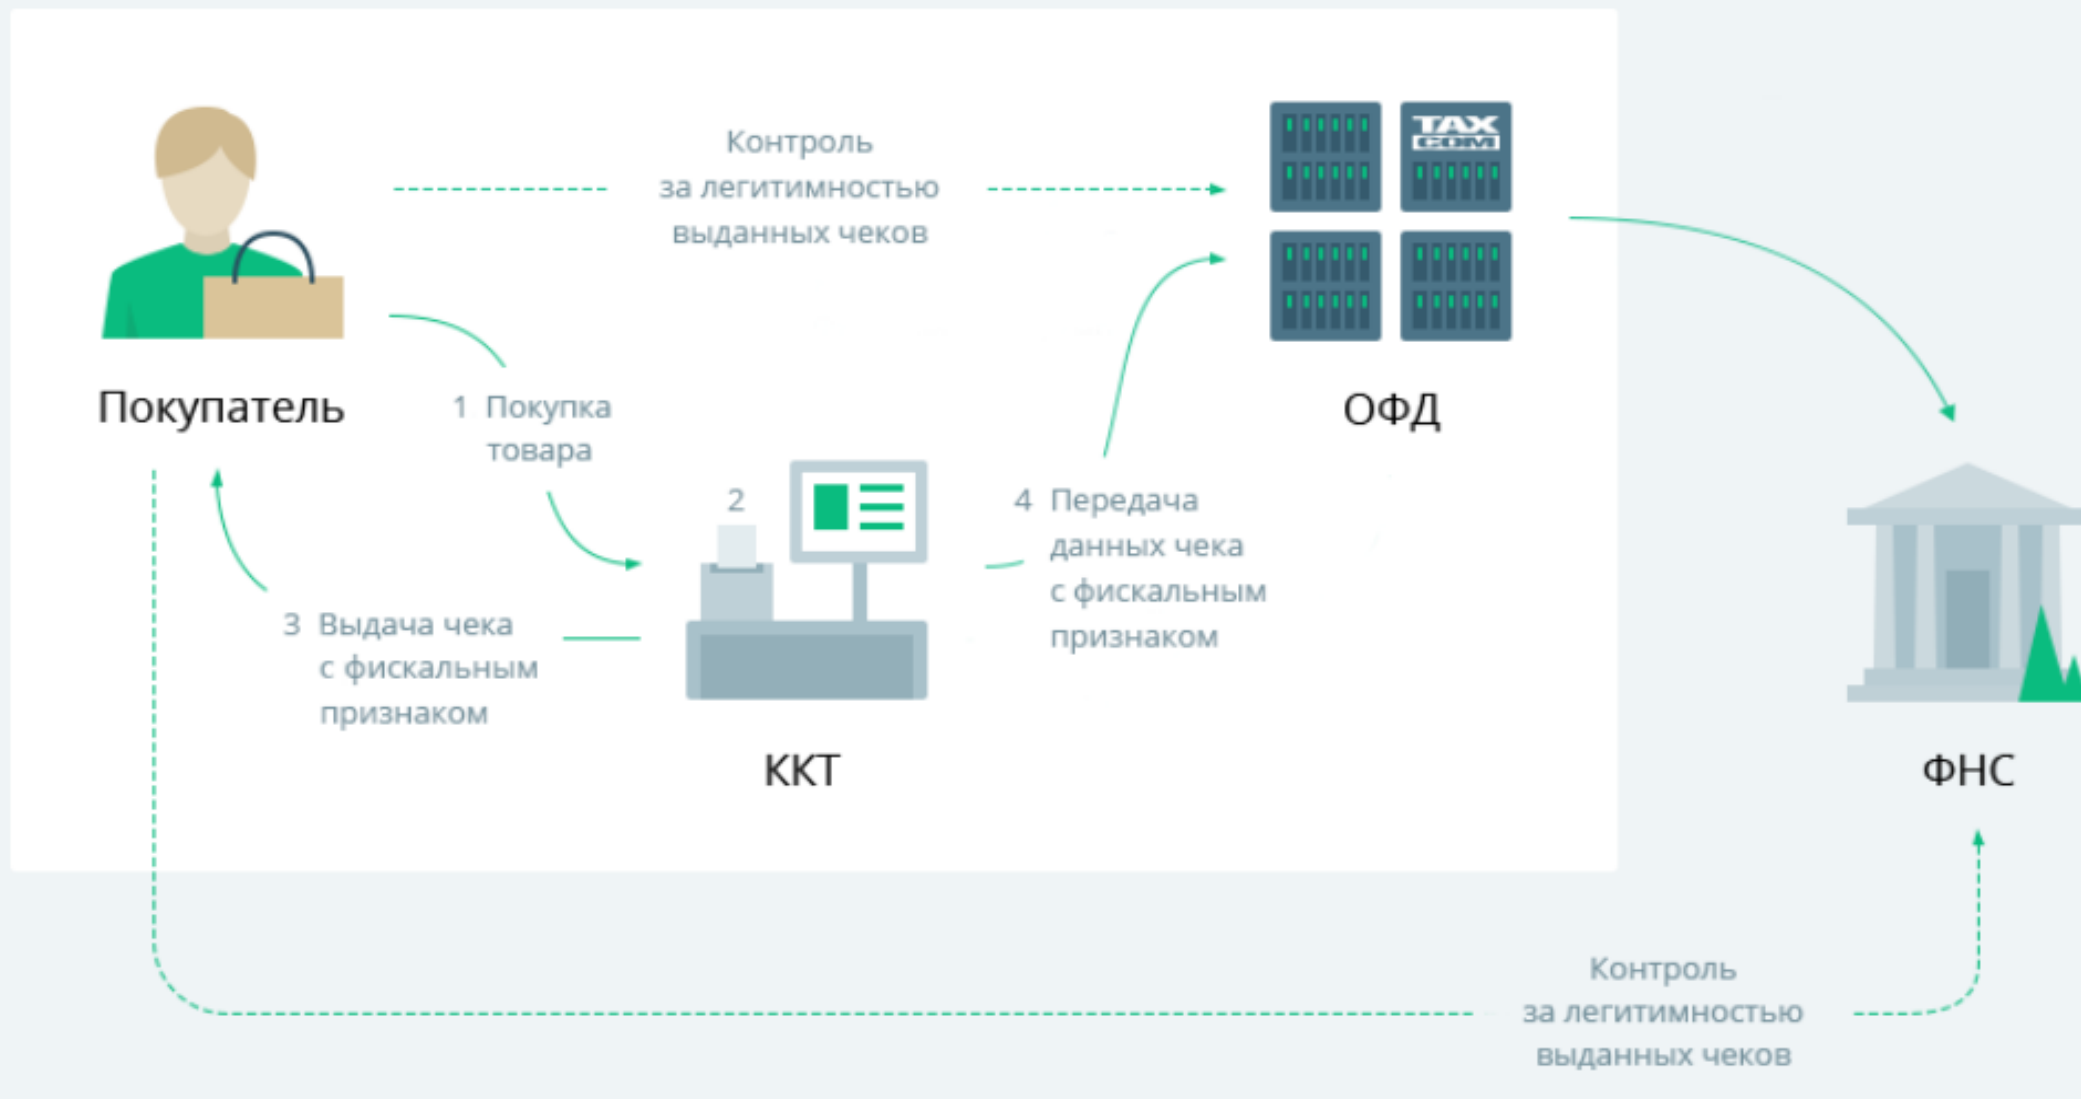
Покупатель

Контроль за легитимностью выданных чеков

TAX COM

ОФД

1 Покупка товара

2

4 Передача данных чека с фискальным признаком

3 Выдача чека с фискальным признаком

ККТ

ФНС

Контроль за легитимностью выданных чеков